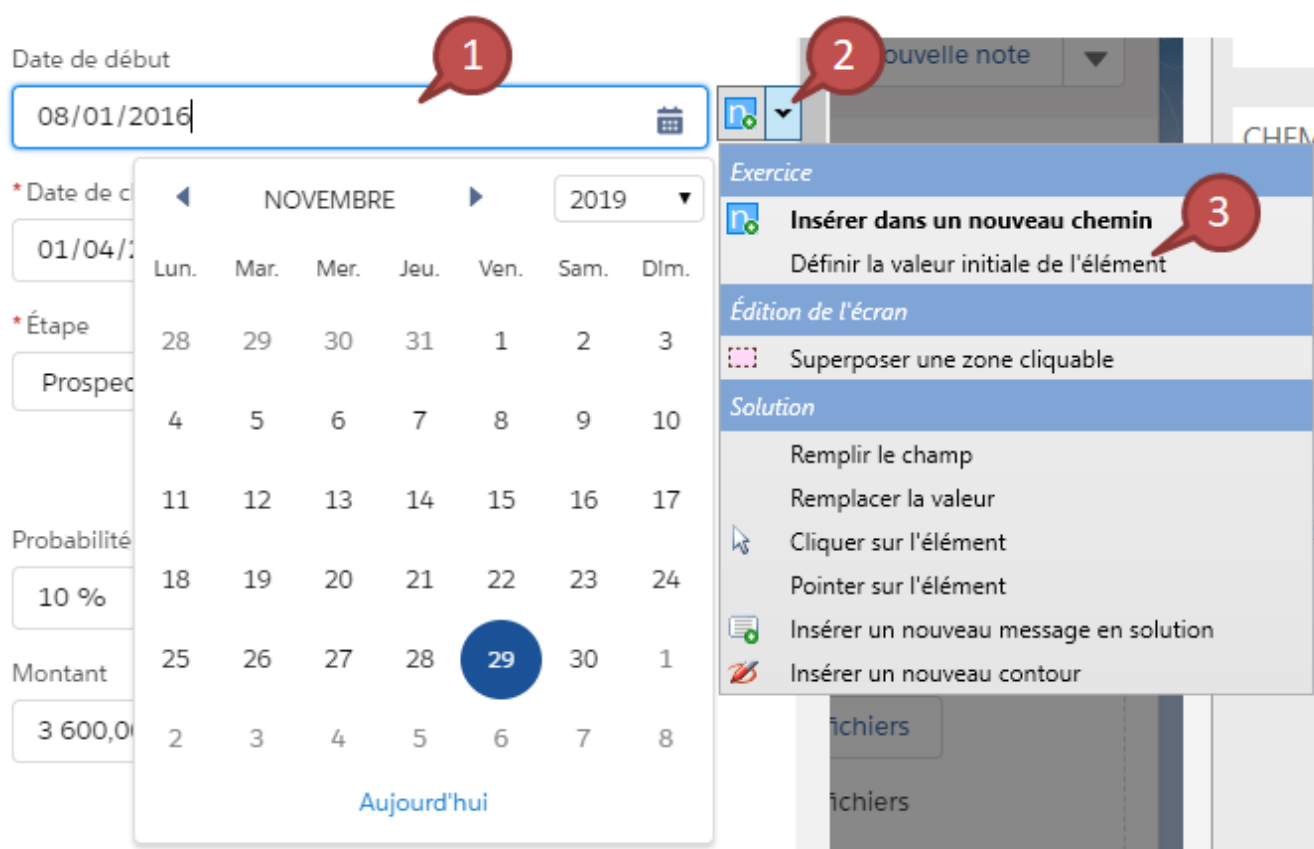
Date de début

1

08/01/2016

2

ouvelle note

CHEM

* Date de c

01/04/

* Étape

Prospec

Probabilité

10 %

Montant

3 600,0

NOVEMBRE

2019

| Lun. | Mar. | Mer. | Jeu. | Ven. | Sam. | Dim. |
|---|---|---|---|---|---|---|
| 28 | 29 | 30 | 31 | 1 | 2 | 3 |
| 4 | 5 | 6 | 7 | 8 | 9 | 10 |
| 11 | 12 | 13 | 14 | 15 | 16 | 17 |
| 18 | 19 | 20 | 21 | 22 | 23 | 24 |
| 25 | 26 | 27 | 28 | 29 | 30 | 1 |
| 2 | 3 | 4 | 5 | 6 | 7 | 8 |

Aujourd'hui

Exercice

Insérer dans un nouveau chemin

3

Définir la valeur initiale de l'élément

Édition de l'écran

Superposer une zone cliquable

Solution

Remplir le champ

Remplacer la valeur

Cliquer sur l'élément

Pointer sur l'élément

Insérer un nouveau message en solution

Insérer un nouveau contour

ichiers

ichiers